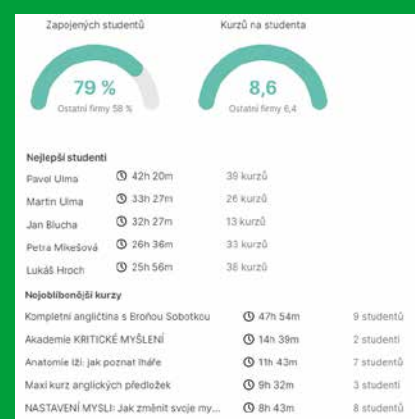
Zapojených studentů

79 %

Ostatní firmy 58 %

Kurzů na studenta

8,6

Ostatní firmy 6,4

Nejlepší studenti

| | | |
|---|---|---|
| Pavel Ulma | 42h 20m | 39 kurzů |
| Martin Ulma | 33h 27m | 26 kurzů |
| Jan Blucha | 32h 27m | 13 kurzů |
| Petra Mikešová | 26h 36m | 33 kurzů |
| Lukáš Hroch | 25h 56m | 38 kurzů |

Nejoblíbenější kurzy

| | | |
|---|---|---|
| Kompletní angličtina s Broňou Sobotkou | 47h 54m | 9 studentů |
| Akademie KRITICKÉ MYŠLENÍ | 14h 39m | 2 studenti |
| Anatomie lži: jak poznat lháře | 11h 43m | 7 studentů |
| Maxi kurz anglických předložek | 9h 32m | 3 studenti |
| NASTAVENÍ MYSLI: Jak změnit svoje my... | 8h 43m | 8 studentů |